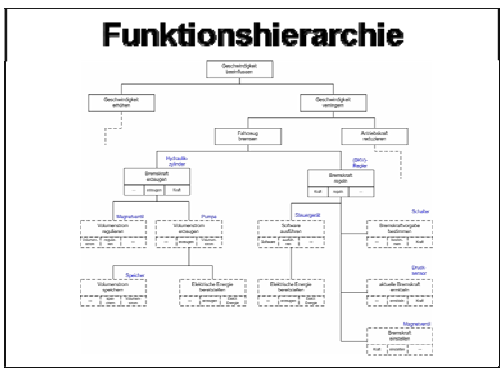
Funktionshierarchie

Geschwindigkeit beeinflussen

Geschwindigkeit erhöhen

Geschwindigkeit verringern

Fahrzeug bremsen

Antriebskraft reduzieren

Hydraulik-zylinder

Bremskraft erzeugen

... | erzeugen | fluid

(BKV)-Regler

Bremskraft regeln

fluid | regeln | ...

Magnetventil

Volumenstrom regulieren

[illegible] | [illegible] | ...

Pumpe

Volumenstrom erzeugen

... | erzeugen | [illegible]

Steuergerät

Software ausführen

Software | ausführ-en | ...

Schalter

Bremskraftvorgabe bestimmen

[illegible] | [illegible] | fluid

Speicher

Volumenstrom speichern

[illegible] | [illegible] | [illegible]

Elektrische Energie bereitstellen

... | erzeugen | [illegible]

Elektrische Energie bereitstellen

... | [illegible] | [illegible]

Druck-sensor

aktuelle Bremskraft ermitteln

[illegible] | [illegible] | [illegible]

Magnetventil

Bremskraft einstellen

fluid | einstellen | ...